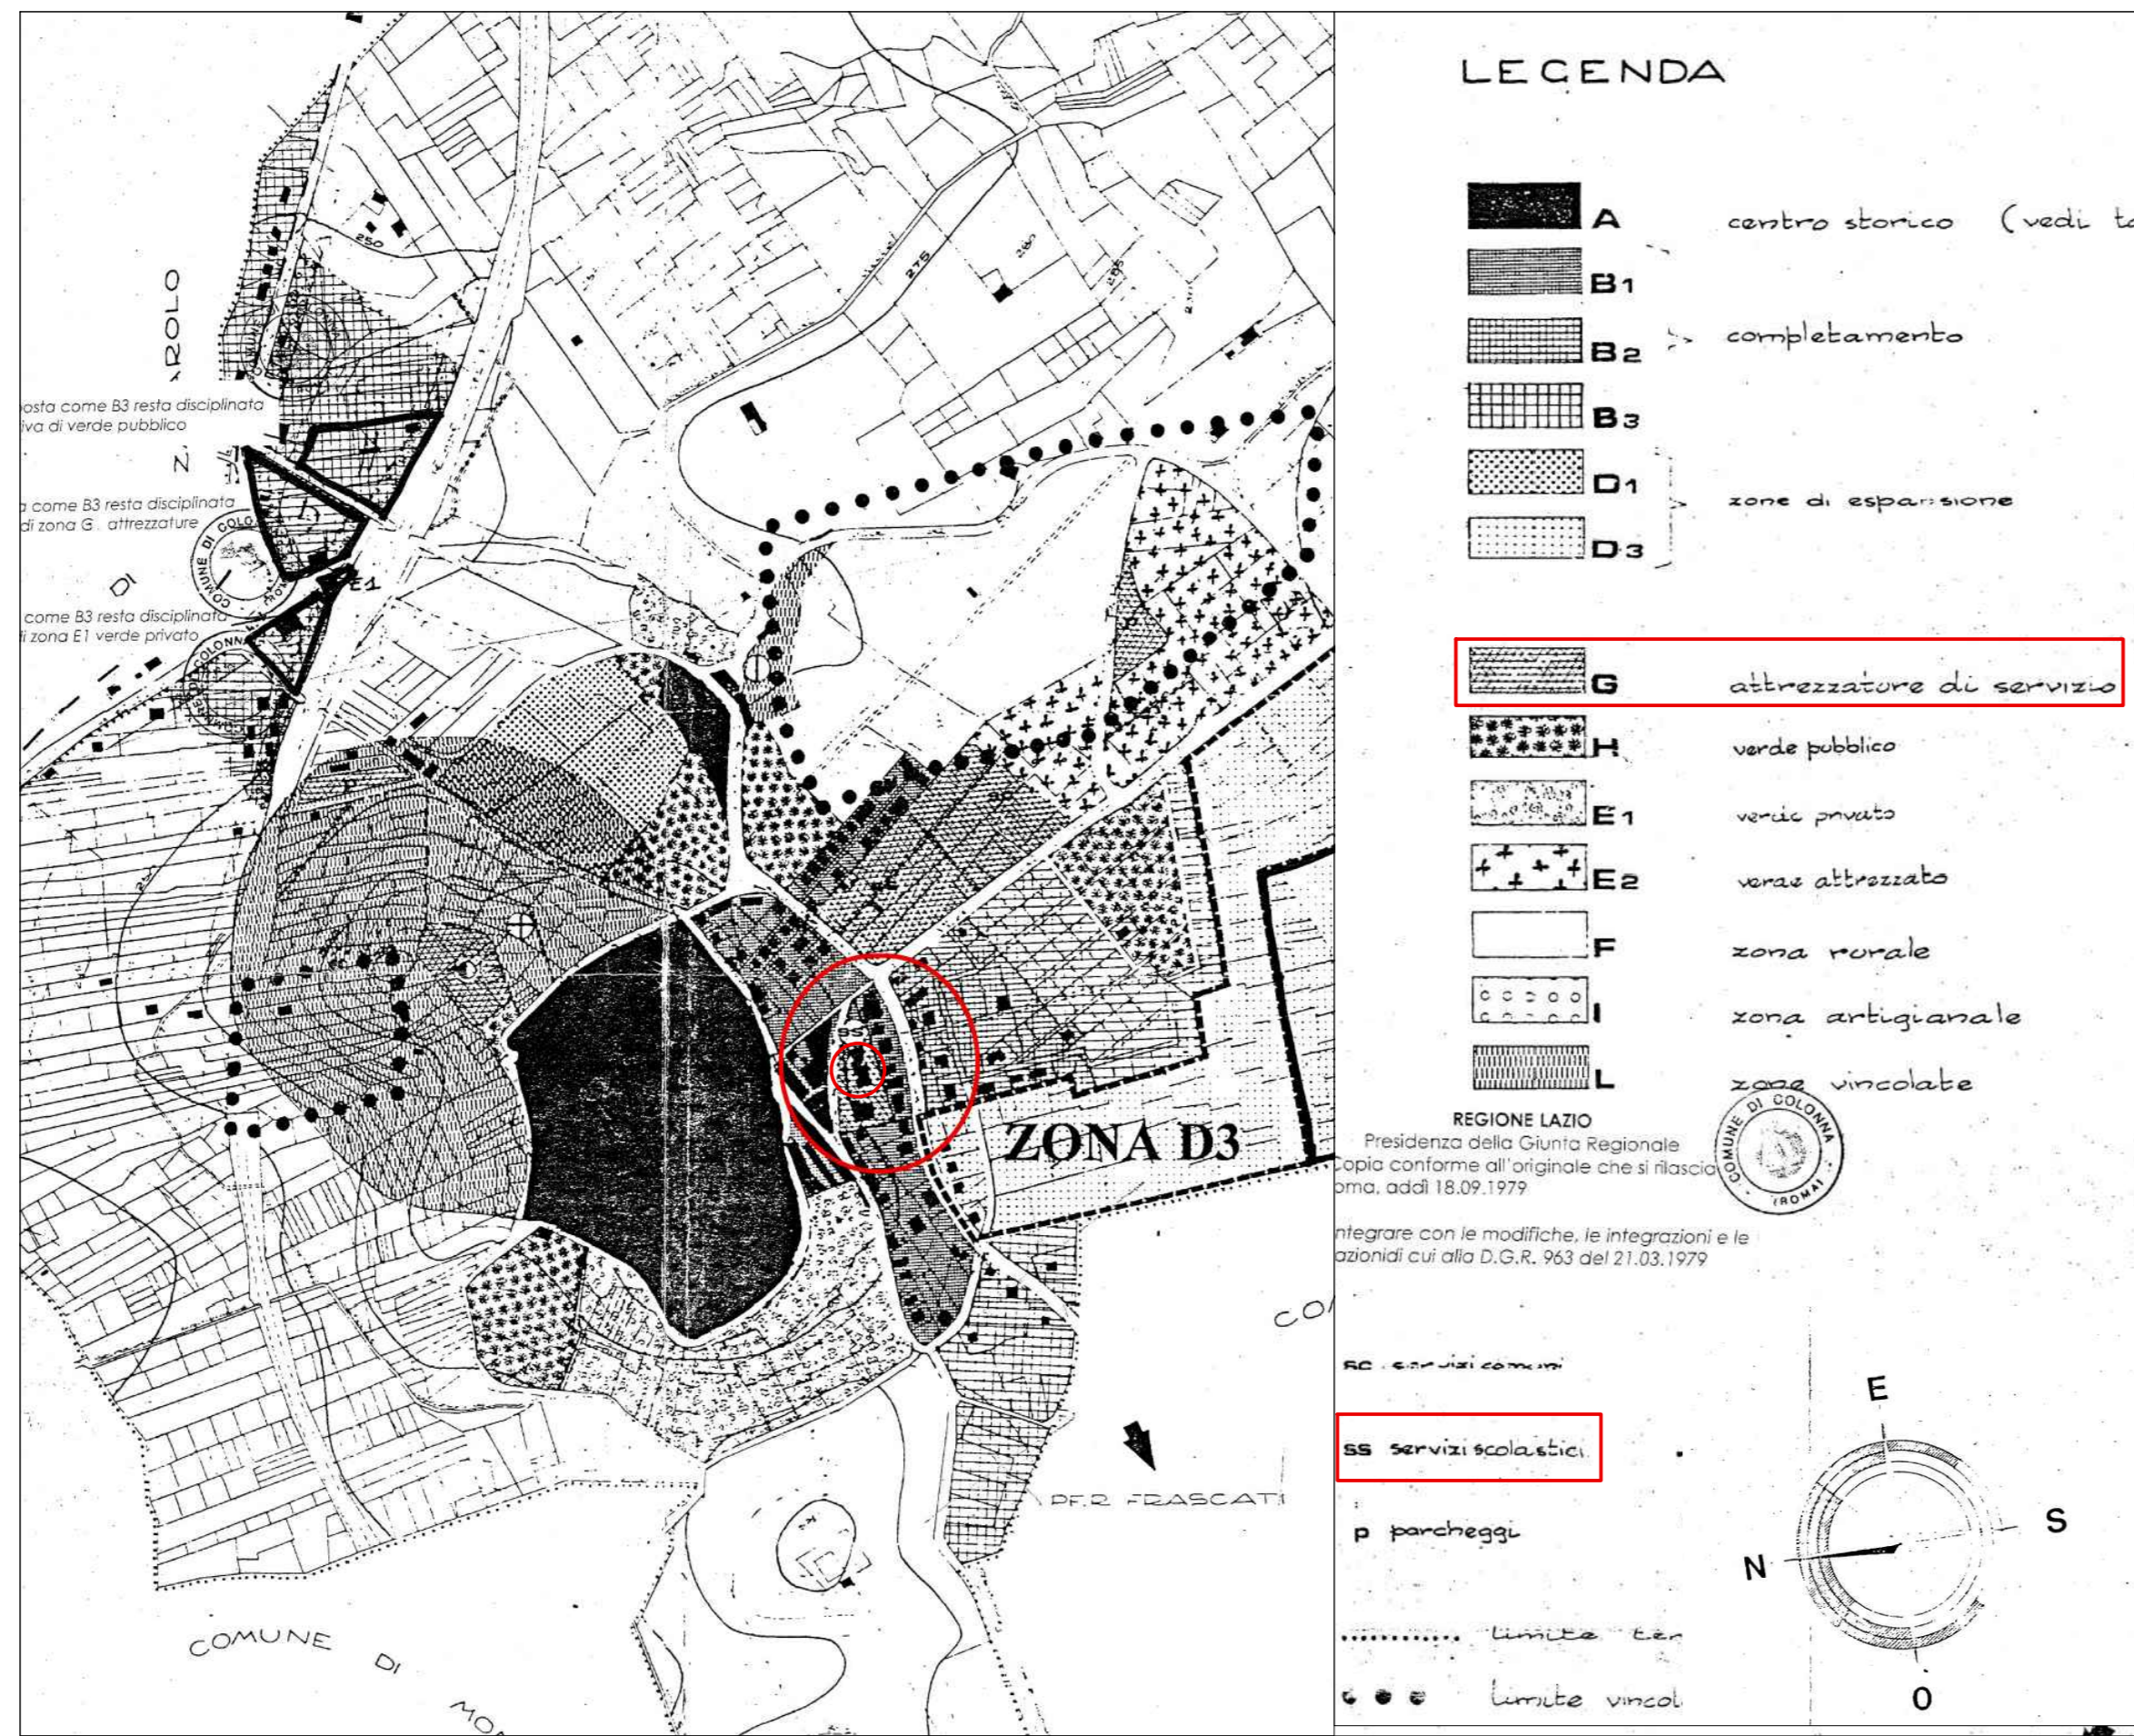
AROLO

Z.

DI

osta come B3 resta disciplinata
iva di verde pubblico

a come B3 resta disciplinata
di zona G. attrezzature

come B3 resta disciplinata
i zona E1 verde privato

COMUNE DI COLONNA

E1

250

275

ZONA D3

SS

PF.R FRASCATI

CO

COMUNE DI MO

LEGENDA

A centro storico (vedi ta

B1

B2 completamento

B3

D1

D3 zone di espansione

G attrezzature di servizio

H verde pubblico

E1 verde privato

E2 verde attrezzato

F zona rurale

I zona artigianale

L zone vincolate

REGIONE LAZIO
Presidenza della Giunta Regionale
copia conforme all'originale che si rilascia
oma, addì 18.09.1979

ntegrare con le modifiche, le integrazioni e le
azionidi cui alla D.G.R. 963 del 21.03.1979

COMUNE DI COLONNA (ROMA)

sc servizi comuni

ss servizi scolastici

p parcheggi

limite ter

limite vincol

E

S

N

O